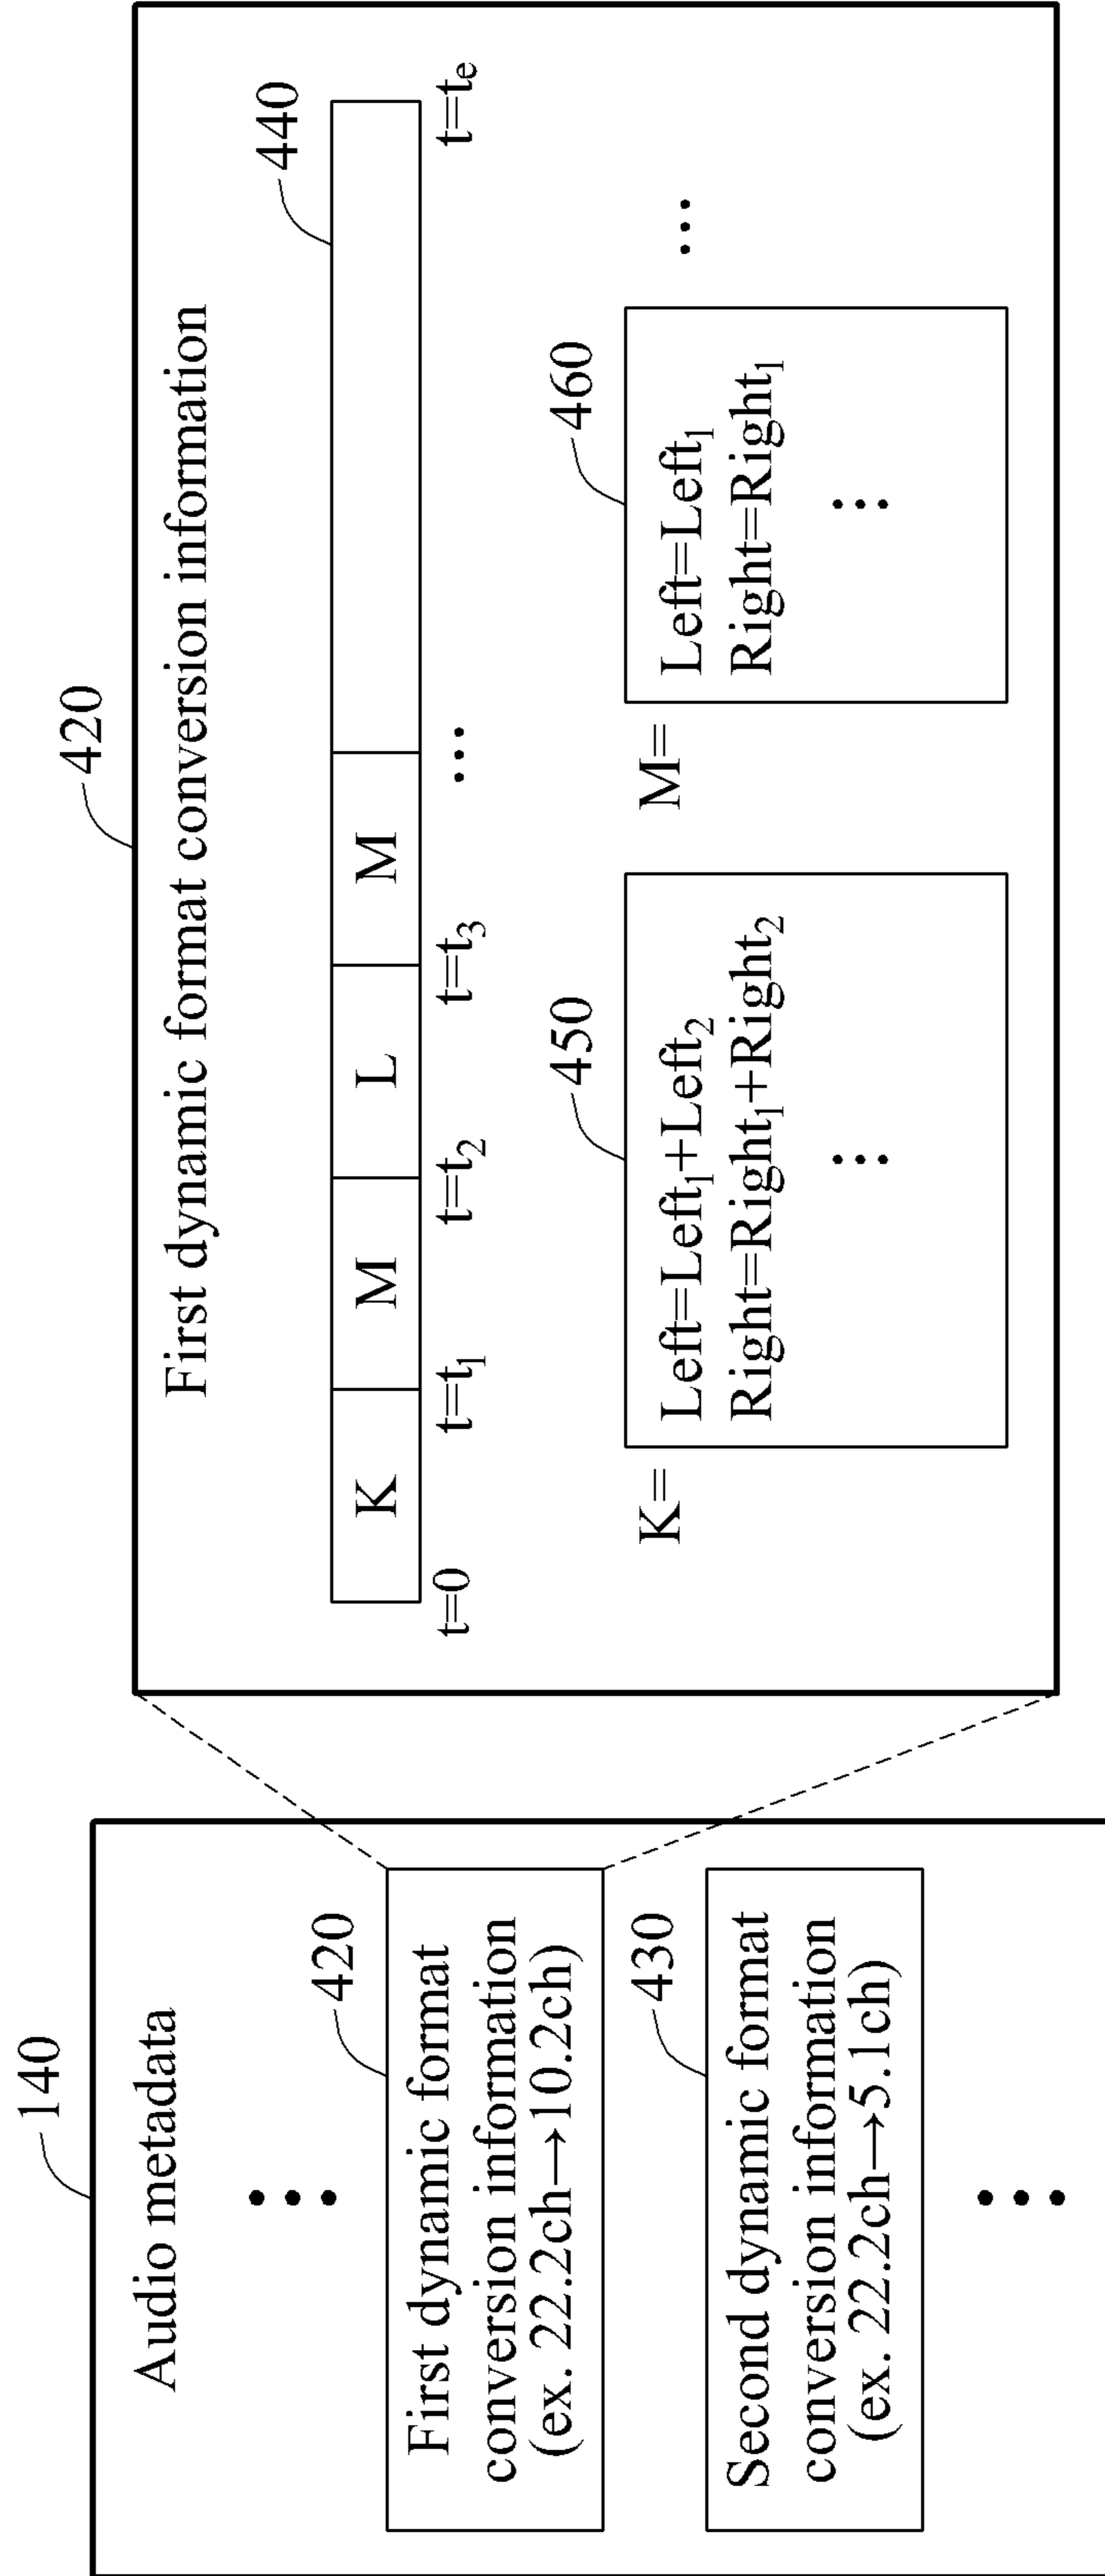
140

Audio metadata

...

420

First dynamic format conversion information (ex. 22.2ch→10.2ch)

430

Second dynamic format conversion information (ex. 22.2ch→5.1ch)

...

420

First dynamic format conversion information

440

K

M

L

M

...

$t=0$ $t=t_1$ $t=t_2$ $t=t_3$ $t=t_e$

450

K=

Left=Left$_1$+Left$_2$
Right=Right$_1$+Right$_2$
...

460

M=

Left=Left$_1$
Right=Right$_1$
...

...